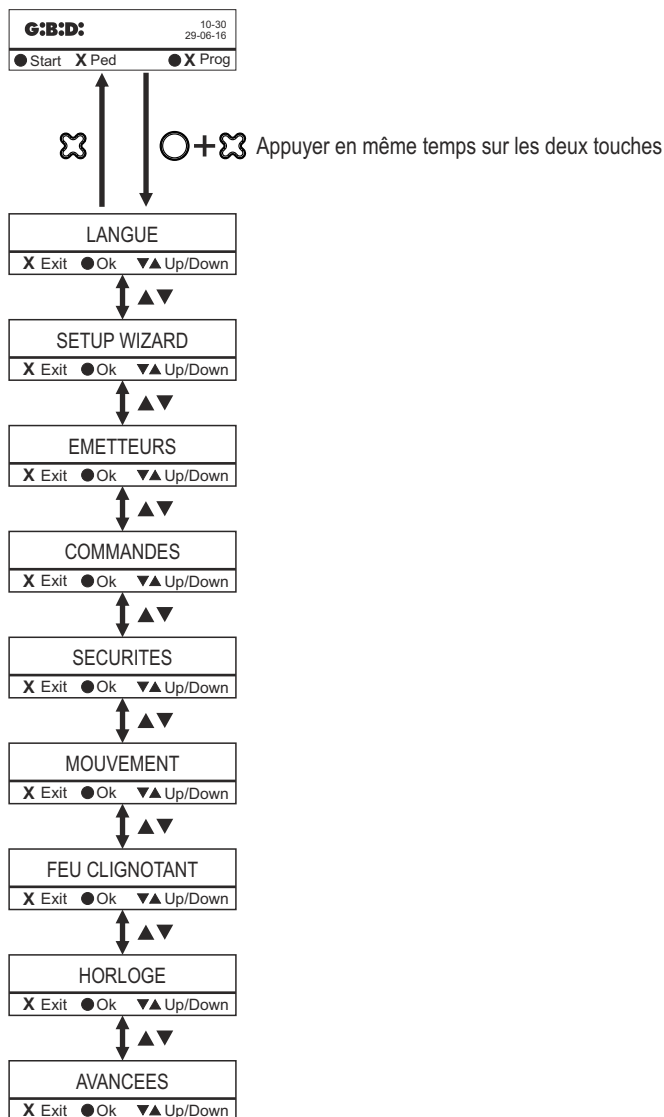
G:B:D: 10-30
29-06-16
● Start X Ped ● X Prog

Appuyer en même temps sur les deux touches

LANGUE
X Exit ● Ok ▼▲ Up/Down

▲▼

SETUP WIZARD
X Exit ● Ok ▼▲ Up/Down

▲▼

EMETTEURS
X Exit ● Ok ▼▲ Up/Down

▲▼

COMMANDES
X Exit ● Ok ▼▲ Up/Down

▲▼

SECURITES
X Exit ● Ok ▼▲ Up/Down

▲▼

MOUVEMENT
X Exit ● Ok ▼▲ Up/Down

▲▼

FEU CLIGNOTANT
X Exit ● Ok ▼▲ Up/Down

▲▼

HORLOGE
X Exit ● Ok ▼▲ Up/Down

▲▼

AVANCEES
X Exit ● Ok ▼▲ Up/Down